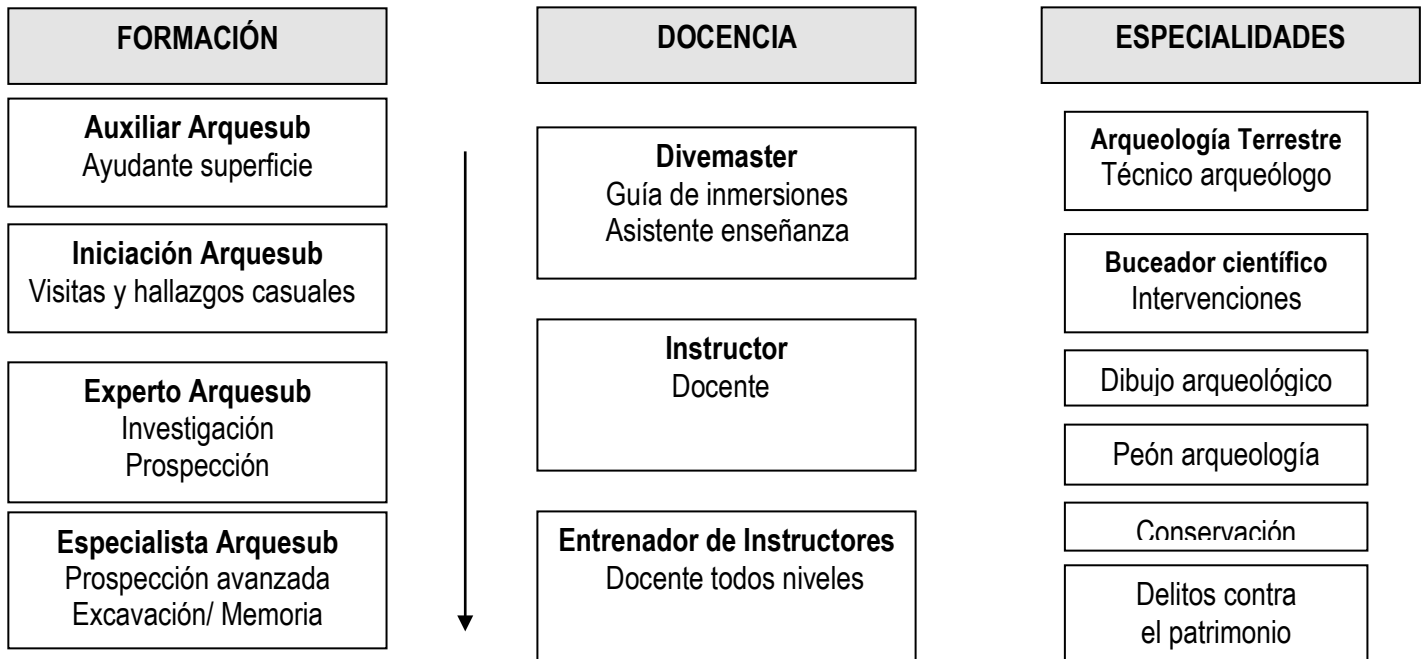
FORMACIÓN

Auxiliar Arquesub
Ayudante superficie

Iniciación Arquesub
Visitas y hallazgos casuales

Experto Arquesub
Investigación
Prospección

Especialista Arquesub
Prospección avanzada
Excavación/ Memoria

DOCENCIA

Divemaster
Guía de inmersiones
Asistente enseñanza

Instructor
Docente

Entrenador de Instructores
Docente todos niveles

ESPECIALIDADES

Arqueología Terrestre
Técnico arqueólogo

Buceador científico
Intervenciones

Dibujo arqueológico

Peón arqueología

Conservación

Delitos contra
el patrimonio